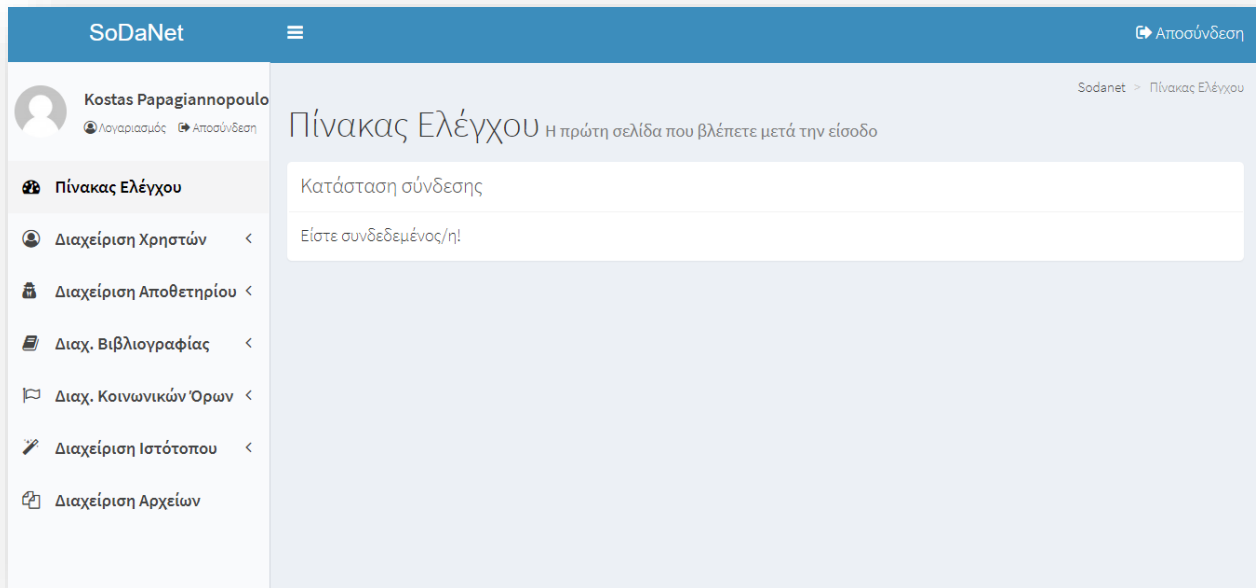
SoDaNet

Αποσύνδεση

Kostas Papagiannopoulo

Λογαριασμός Αποσύνδεση

Πίνακας Ελέγχου

Διαχείριση Χρηστών

Διαχείριση Αποθετηρίου

Διαχ. Βιβλιογραφίας

Διαχ. Κοινωνικών Όρων

Διαχείριση Ιστότοπου

Διαχείριση Αρχείων

Sodanet > Πίνακας Ελέγχου

Πίνακας Ελέγχου Η πρώτη σελίδα που βλέπετε μετά την είσοδο

Κατάσταση σύνδεσης

Είστε συνδεδεμένος/η!